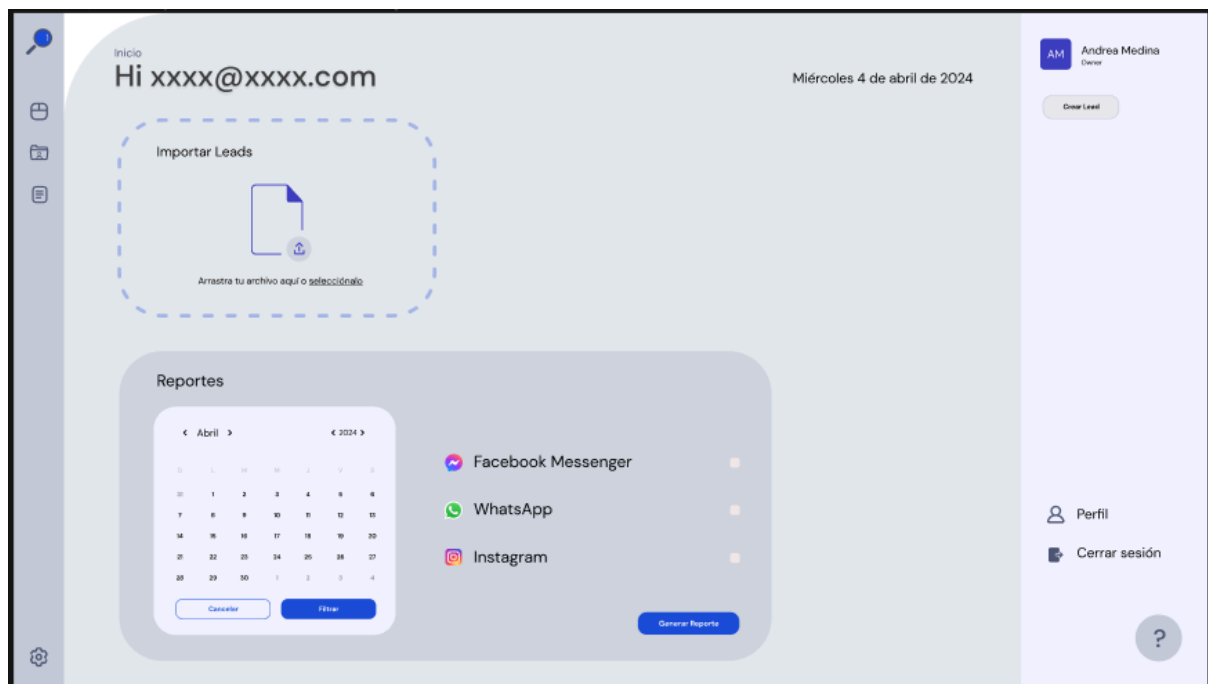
Inicio
Hi xxxx@xxxx.com

Miércoles 4 de abril de 2024

AM Andrea Medina
Owner

Crear Lead

Importar Leads

Arrastra tu archivo aquí o seleccíonalo

Reportes

‹ Abril ›   ‹ 2024 ›

| D | L | M | M | J | V | S |
|---|---|---|---|---|---|---|
| 31 | 1 | 2 | 3 | 4 | 5 | 6 |
| 7 | 8 | 9 | 10 | 11 | 12 | 13 |
| 14 | 15 | 16 | 17 | 18 | 19 | 20 |
| 21 | 22 | 23 | 24 | 25 | 26 | 27 |
| 28 | 29 | 30 | 1 | 2 | 3 | 4 |

Cancelar   Filtrar

Facebook Messenger
WhatsApp
Instagram

Generar Reporte

Perfil
Cerrar sesión

?